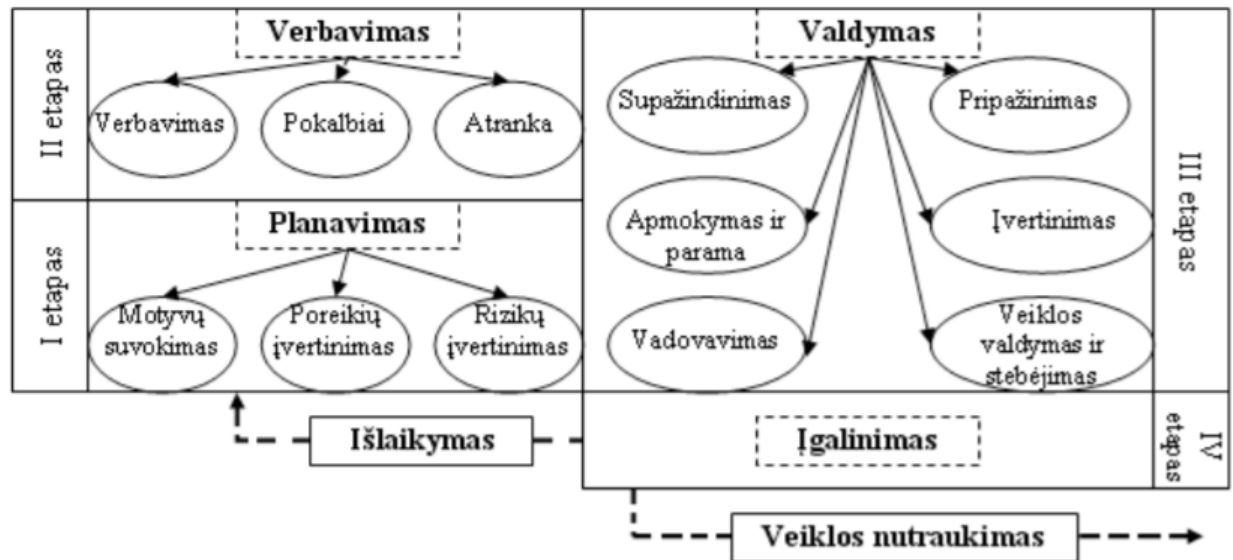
II etapas

Verbavimas

Verbavimas

Pokalbiai

Atranka

I etapas

Planavimas

Motyvų suvokimas

Poreikių įvertinimas

Rizikų įvertinimas

Valdymas

Supažindinimas

Pripažinimas

Apmokymas ir parama

Įvertinimas

Vadovavimas

Veiklos valdymas ir stebėjimas

III etapas

Išlaikymas

Įgalinimas

IV etapas

Veiklos nutraukimas